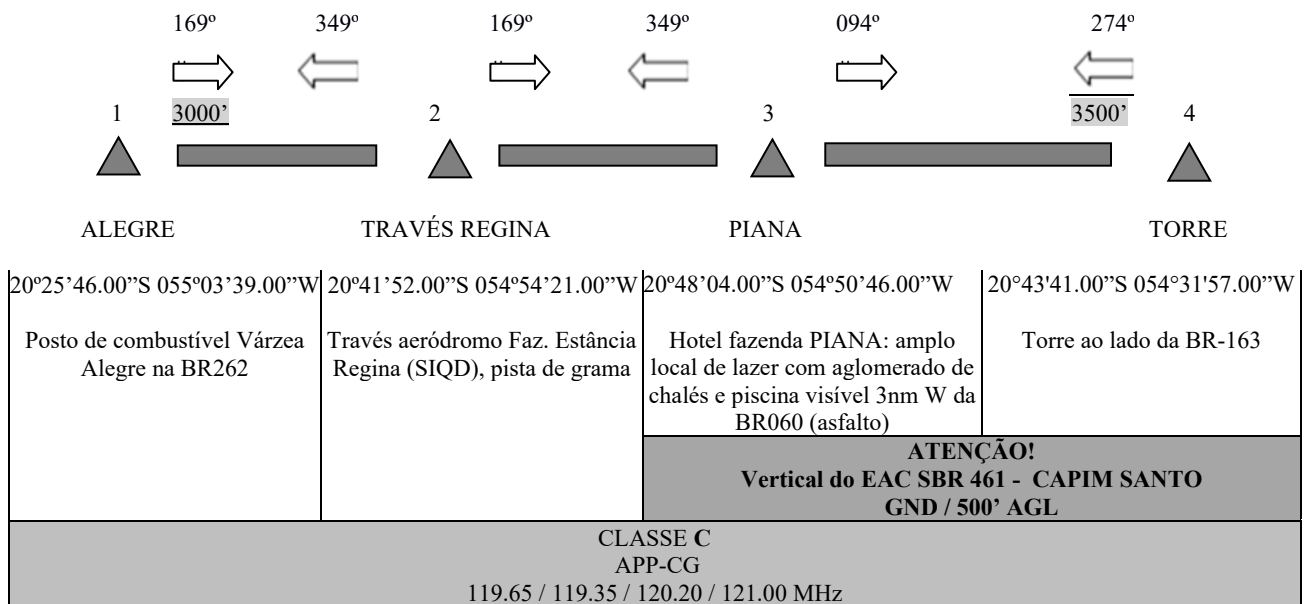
169º 349º 169º 349º 094º 274º

1 3000' 2 3 3500' 4

ALEGRE TRAVÉS REGINA PIANA TORRE

| 20º25'46.00"S 055º03'39.00"W | 20º41'52.00"S 054º54'21.00"W | 20º48'04.00"S 054º50'46.00"W | 20°43'41.00"S 054°31'57.00"W |
|---|---|---|---|
| Posto de combustível Várzea Alegre na BR262 | Través aeródromo Faz. Estância Regina (SIQD), pista de grama | Hotel fazenda PIANA: amplo local de lazer com aglomerado de chalés e piscina visível 3nm W da BR060 (asfalto) | Torre ao lado da BR-163 |
| | | **ATENÇÃO! Vertical do EAC SBR 461 - CAPIM SANTO GND / 500' AGL** | |
| CLASSE **C** APP-CG 119.65 / 119.35 / 120.20 / 121.00 MHz | | | |